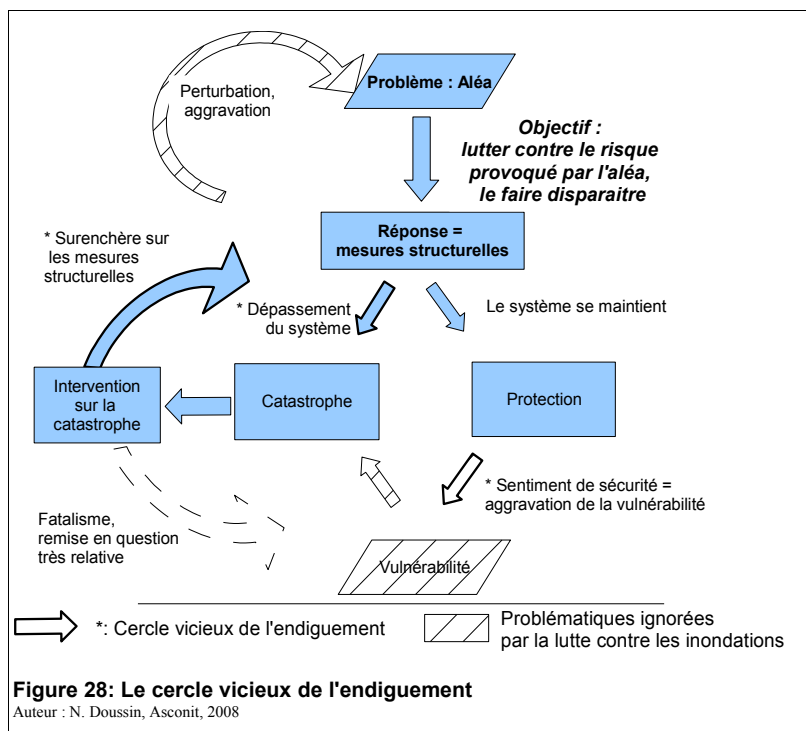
Perturbation, aggravation

Problème : Aléa

Objectif : lutter contre le risque provoqué par l'aléa, le faire disparaitre

* Surenchère sur les mesures structurelles

Réponse = mesures structurelles

* Dépassement du système

Le système se maintient

Intervention sur la catastrophe

Catastrophe

Protection

* Sentiment de sécurité = aggravation de la vulnérabilité

Fatalisme, remise en question très relative

Vulnérabilité

*: Cercle vicieux de l'endiguement

Problématiques ignorées par la lutte contre les inondations

Figure 28: Le cercle vicieux de l'endiguement
Auteur : N. Doussin, Asconit, 2008